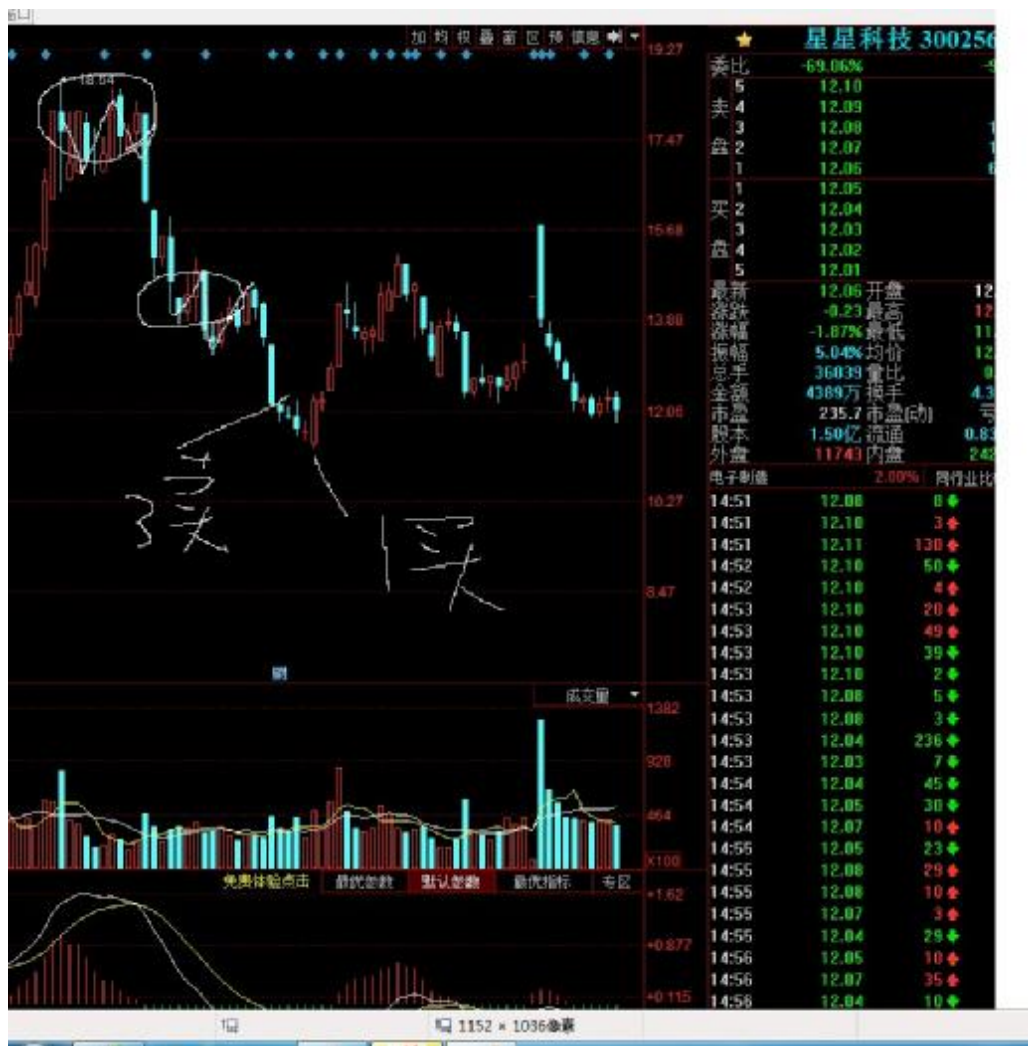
加 均 权 叠 画 区 预 信息

18.64

19.27
17.47
15.68
13.88
12.08
10.27
8.47

3卖

1买

成交量

1382
928
464
X100

免费体验点击 | 超优参数 | 默认参数 | 最优指标 | 专区

+1.62
+0.877
+0.115

星星科技 300256

| 委比 | -69.06% | |
|---|---|---|
| 卖盘 5 | 12.10 | |
| 4 | 12.09 | |
| 3 | 12.08 | |
| 2 | 12.07 | |
| 1 | 12.06 | |
| 买盘 1 | 12.05 | |
| 2 | 12.04 | |
| 3 | 12.03 | |
| 4 | 12.02 | |
| 5 | 12.01 | |

| 最新 | 12.06 | 开盘 | 12 |
|---|---|---|---|
| 涨跌 | -0.23 | 最高 | 12 |
| 涨幅 | -1.87% | 最低 | 11 |
| 振幅 | 5.04% | 均价 | 12 |
| 总手 | 36039 | 量比 | 0 |
| 金额 | 4389万 | 换手 | 4.3 |
| 市盈 | 235.7 | 市盈(动) | 亏 |
| 股本 | 1.50亿 | 流通 | 0.83 |
| 外盘 | 11743 | 内盘 | 242 |

电子制造 2.00% 同行业比

| 14:51 | 12.08 | 8 |
|---|---|---|
| 14:51 | 12.10 | 3 |
| 14:51 | 12.11 | 138 |
| 14:52 | 12.10 | 50 |
| 14:52 | 12.10 | 4 |
| 14:53 | 12.10 | 20 |
| 14:53 | 12.10 | 49 |
| 14:53 | 12.10 | 39 |
| 14:53 | 12.10 | 2 |
| 14:53 | 12.08 | 5 |
| 14:53 | 12.08 | 3 |
| 14:53 | 12.04 | 236 |
| 14:53 | 12.03 | 7 |
| 14:54 | 12.04 | 45 |
| 14:54 | 12.05 | 30 |
| 14:54 | 12.07 | 10 |
| 14:55 | 12.05 | 23 |
| 14:55 | 12.08 | 29 |
| 14:55 | 12.08 | 10 |
| 14:55 | 12.07 | 3 |
| 14:55 | 12.04 | 29 |
| 14:56 | 12.05 | 10 |
| 14:56 | 12.07 | 35 |
| 14:56 | 12.04 | 10 |

1152 × 1036像素